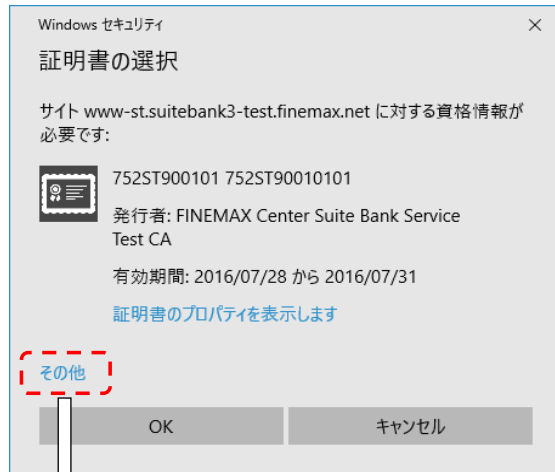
Windows セキュリティ
×

証明書の選択

サイト www-st.suitebank3-test.finemax.net に対する資格情報が必要です:

752ST900101 752ST90010101

発行者: FINEMAX Center Suite Bank Service Test CA

有効期間: 2016/07/28 から 2016/07/31

証明書のプロパティを表示します

その他

OK
キャンセル